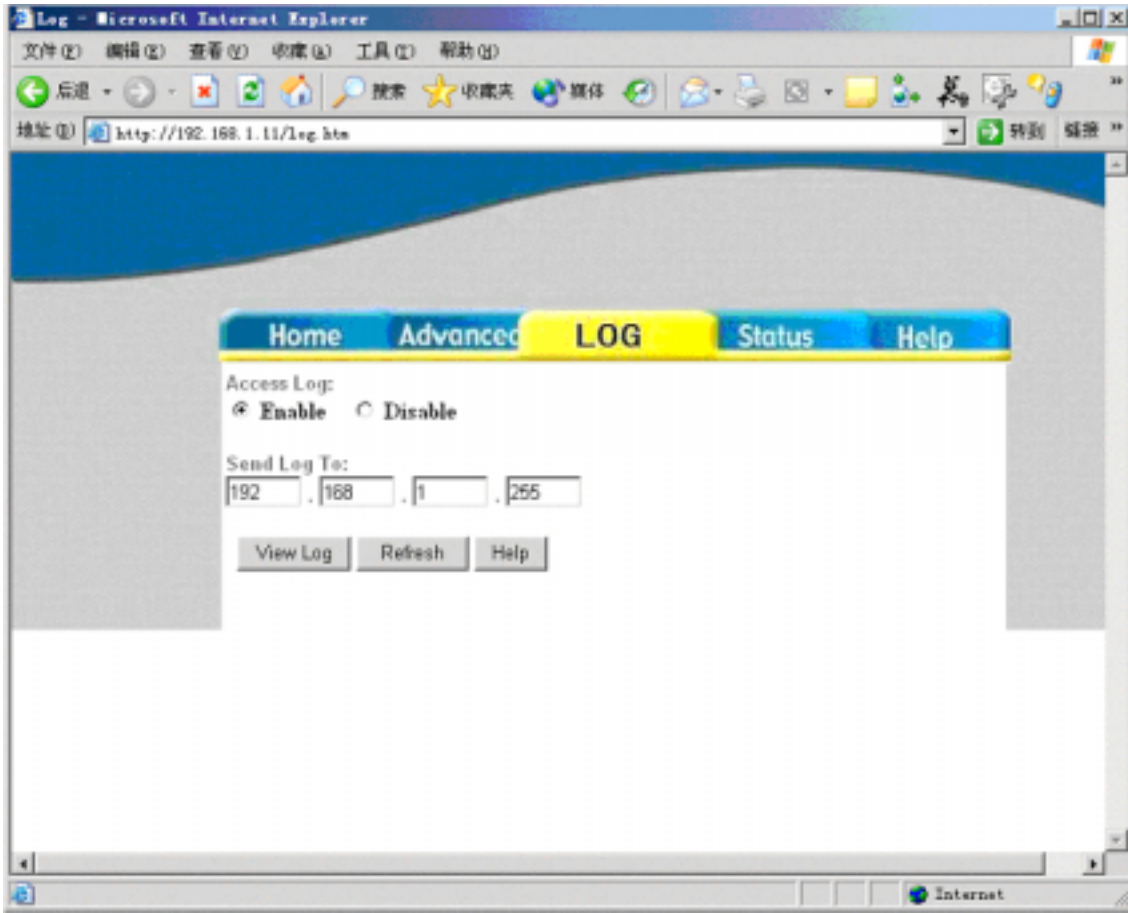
Log - Microsoft Internet Explorer

文件(F) 编辑(E) 查看(V) 收藏(A) 工具(T) 帮助(H)

后退 搜索 收藏夹 媒体

地址(D) http://192.168.1.11/log.htm 转到 链接

Home Advanced LOG Status Help

Access Log:
Enable Disable

Send Log To:
192 . 168 . 1 . 255

View Log Refresh Help

Internet